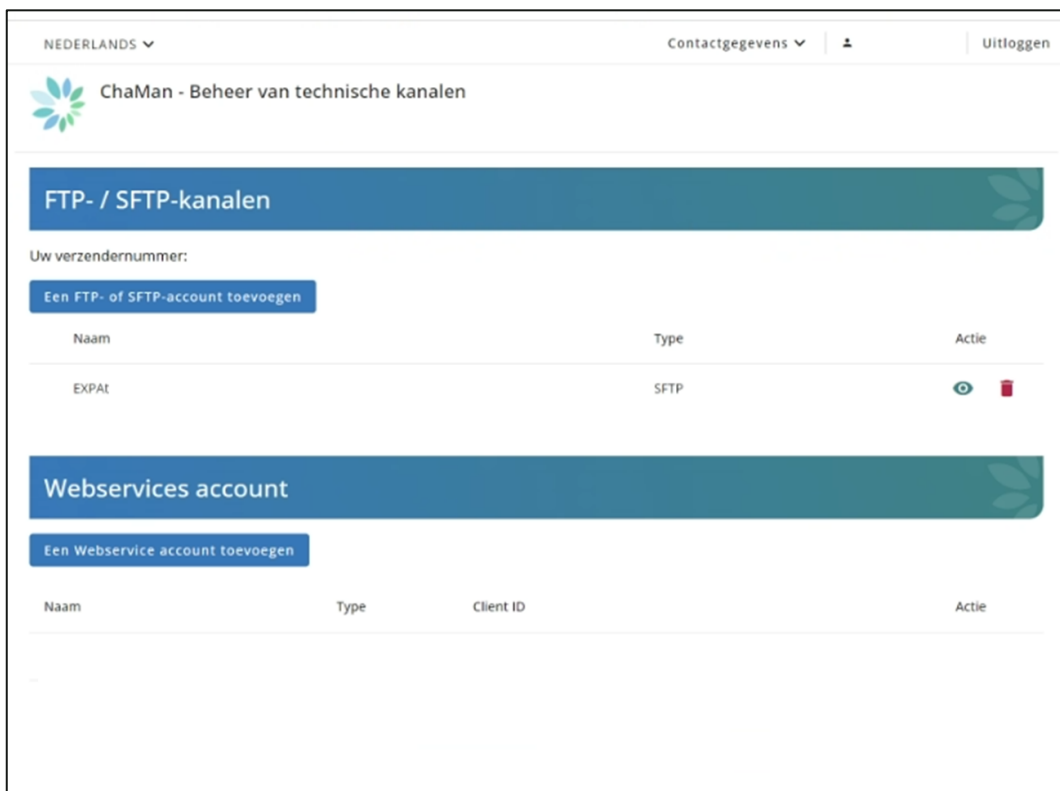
NEDERLANDS

Contactgegevens

Uitloggen

ChaMan - Beheer van technische kanalen

FTP- / SFTP-kanalen

Uw verzendernummer:

Een FTP- of SFTP-account toevoegen

| Naam | Type | Actie |
|---|---|---|
| EXPAt | SFTP | |

Webservices account

Een Webservice account toevoegen

| Naam | Type | Client ID | Actie |
|---|---|---|---|